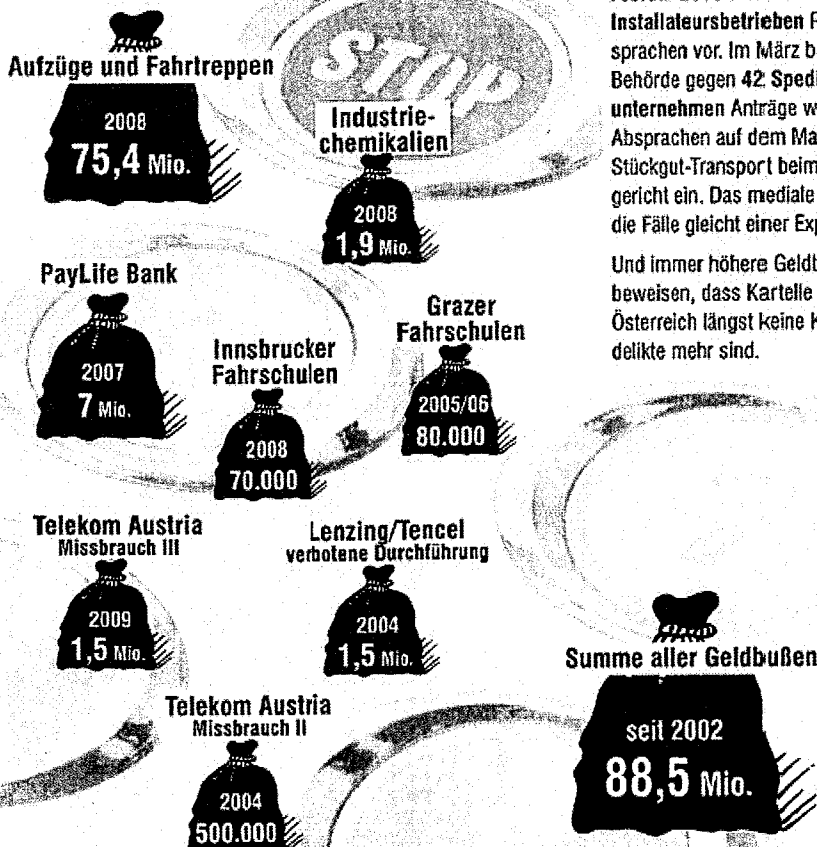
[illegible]
Installateursbetrieben P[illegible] sprachen vor. Im März b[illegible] Behörde gegen 42 Spedi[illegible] unternehmen Anträge w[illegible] Absprachen auf dem Ma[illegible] Stückgut-Transport beim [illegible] gericht ein. Das mediale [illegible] die Fälle gleicht einer Exp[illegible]

Und immer höhere Geldb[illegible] beweisen, dass Kartelle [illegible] Österreich längst keine K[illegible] delikte mehr sind.

Aufzüge und Fahrtreppen
2008
75,4 Mio.

STOP

Industrie-chemikalien
2008
1,9 Mio.

PayLife Bank
2007
7 Mio.

Innsbrucker Fahrschulen
2008
70.000

Grazer Fahrschulen
2005/06
80.000

Telekom Austria
Missbrauch III
2009
1,5 Mio.

Lenzing/Tencel
verbotene Durchführung
2004
1,5 Mio.

Telekom Austria
Missbrauch II
2004
500.000

Summe aller Geldbußen
seit 2002
88,5 Mio.